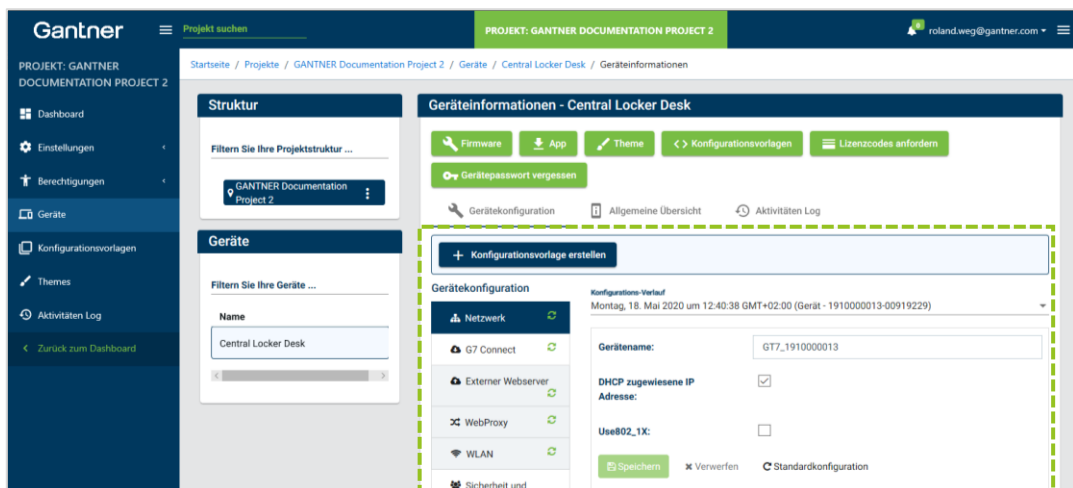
Gantner
Projekt suchen
PROJEKT: GANTNER DOCUMENTATION PROJECT 2
0
roland.weg@gantner.com

PROJEKT: GANTNER DOCUMENTATION PROJECT 2
Dashboard
Einstellungen
Berechtigungen
Geräte
Konfigurationsvorlagen
Themes
Aktivitäten Log
Zurück zum Dashboard

Startseite / Projekte / GANTNER Documentation Project 2 / Geräte / Central Locker Desk / Geräteinformationen

Struktur
Filtern Sie Ihre Projektstruktur ...
GANTNER Documentation Project 2

Geräte
Filtern Sie Ihre Geräte ...
Name
Central Locker Desk

Geräteinformationen - Central Locker Desk
Firmware
App
Theme
Konfigurationsvorlagen
Lizenzcodes anfordern
Gerätepasswort vergessen
Gerätekonfiguration
Allgemeine Übersicht
Aktivitäten Log

Konfigurationsvorlage erstellen

Gerätekonfiguration
Netzwerk
G7 Connect
Externer Webserver
WebProxy
WLAN
Sicherheit und

Konfigurations-Verlauf
Montag, 18. Mai 2020 um 12:40:38 GMT+02:00 (Gerät - 1910000013-00919229)

Gerätename:
GT7_1910000013
DHCP zugewiesene IP Adresse:
Use802_1X:
Speichern
Verwerfen
Standardkonfiguration